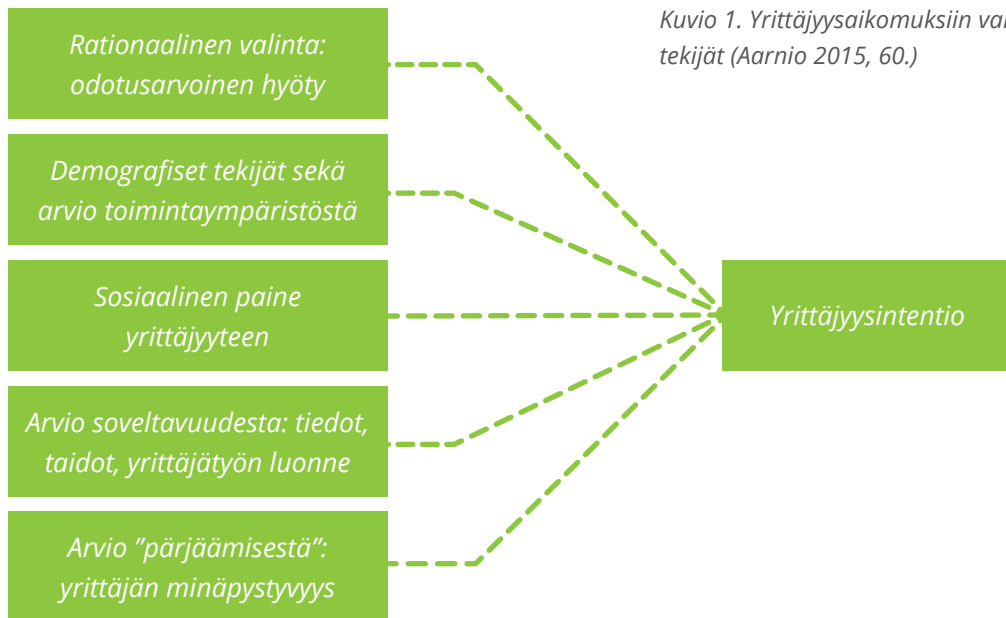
Kuvio 1. Yrittäjyysaikomuksiin va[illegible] tekijät (Aarnio 2015, 60.)

Rationaalinen valinta: odotusarvoinen hyöty

Demografiset tekijät sekä arvio toimintaympäristöstä

Sosiaalinen paine yrittäjyyteen

Arvio soveltavuudesta: tiedot, taidot, yrittäjätyön luonne

Arvio ”pärjäämisestä”: yrittäjän minäpystyvyys

Yrittäjyysintentio